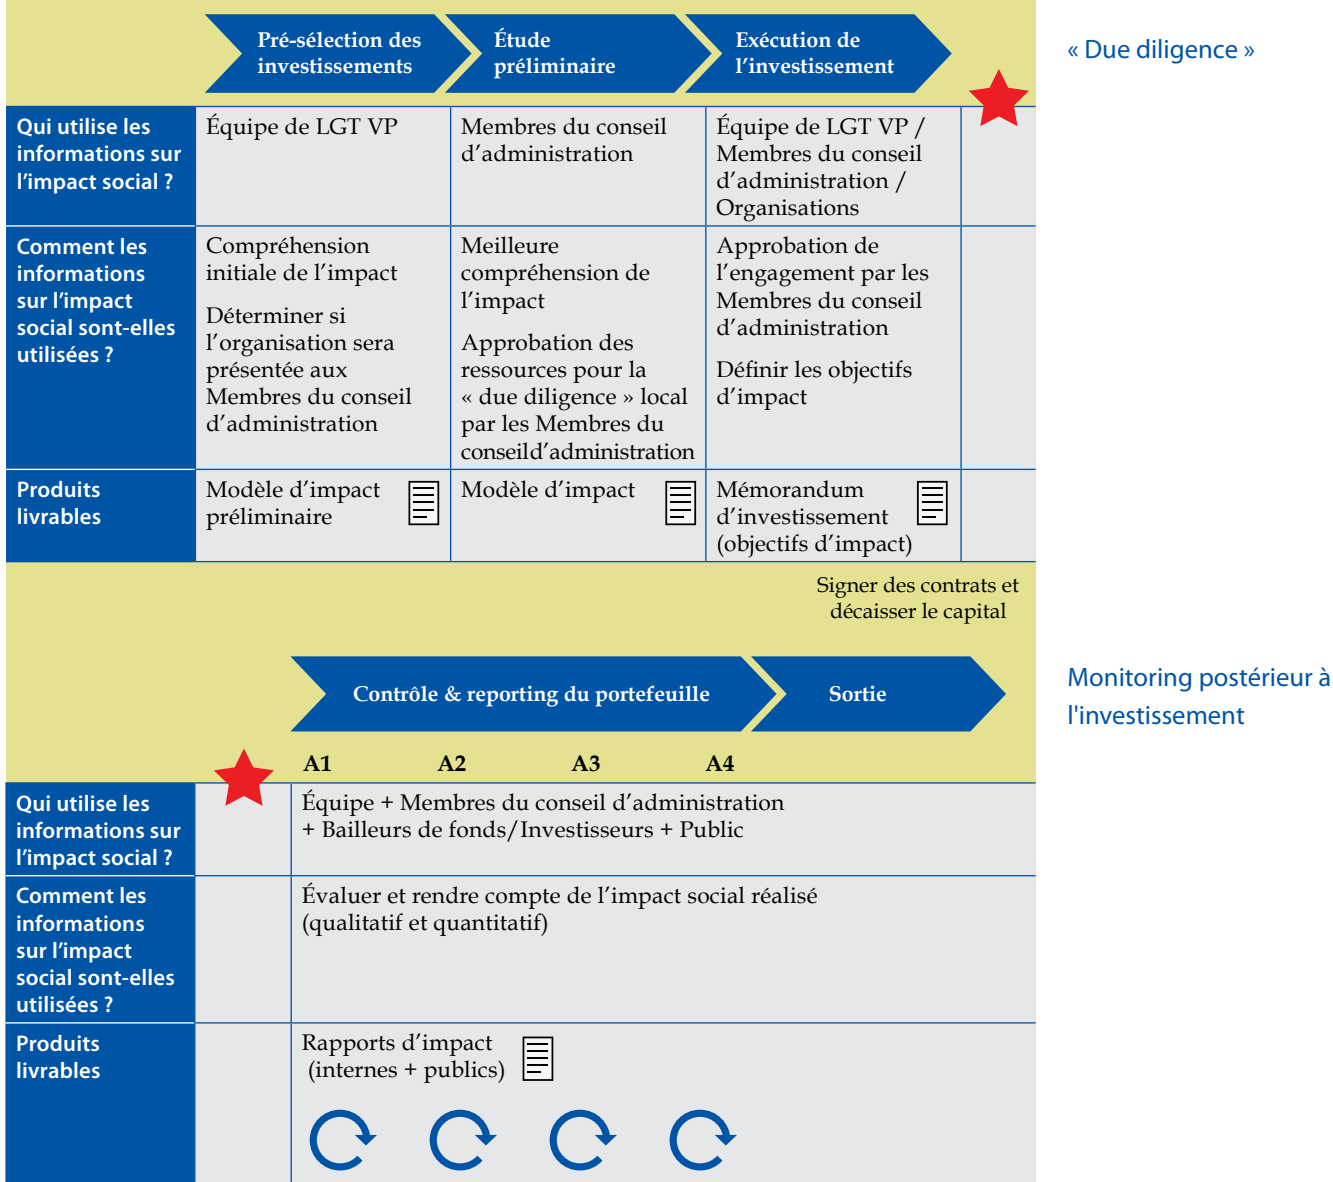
Pré-sélection des investissements

Étude préliminaire

Exécution de l'investissement

« Due diligence »

| Qui utilise les informations sur l'impact social ? | Équipe de LGT VP | Membres du conseil d'administration | Équipe de LGT VP / Membres du conseil d'administration / Organisations |
|---|---|---|---|
| Comment les informations sur l'impact social sont-elles utilisées ? | Compréhension initiale de l'impact<br><br>Déterminer si l'organisation sera présentée aux Membres du conseil d'administration | Meilleure compréhension de l'impact<br><br>Approbation des ressources pour la « due diligence » local par les Membres du conseild'administration | Approbation de l'engagement par les Membres du conseil d'administration<br><br>Définir les objectifs d'impact |
| Produits livrables | Modèle d'impact préliminaire | Modèle d'impact | Mémorandum d'investissement (objectifs d'impact) |

Signer des contrats et décaisser le capital

Contrôle & reporting du portefeuille

Sortie

Monitoring postérieur à l'investissement

A1 A2 A3 A4

| Qui utilise les informations sur l'impact social ? | Équipe + Membres du conseil d'administration + Bailleurs de fonds/Investisseurs + Public |
|---|---|
| Comment les informations sur l'impact social sont-elles utilisées ? | Évaluer et rendre compte de l'impact social réalisé (qualitatif et quantitatif) |
| Produits livrables | Rapports d'impact (internes + publics) |